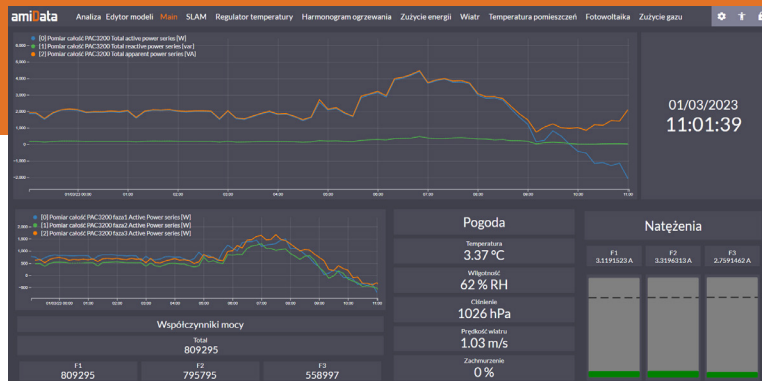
amiData Analiza Edytor modeli Main SLAM Regulator temperatury Harmonogram ogrzewania Zużycie energii Wiatr Temperatura pomieszczeń Fotowoltaika Zużycie gazu

[0] Pomiar całość PAC3200 Total active power series [W]
[1] Pomiar całość PAC3200 Total reactive power series [var]
[2] Pomiar całość PAC3200 Total apparent power series [VA]

6,000
5,000
4,000
3,000
2,000
1,000
0
-1,000
-2,000

01/03/22 00:00 01:00 02:00 03:00 04:00 05:00 06:00 07:00 08:00 09:00 10:00 11:00

01/03/2023
11:01:39

[0] Pomiar całość PAC3200 faza1 Active Power series [W]
[1] Pomiar całość PAC3200 faza2 Active Power series [W]
[2] Pomiar całość PAC3200 faza3 Active Power series [W]

2,000
1,500
1,000
500
0
-500

01/03/22 00:00 01:00 02:00 03:00 04:00 05:00 06:00 07:00 08:00 09:00 10:00 11:00

Współczynniki mocy

Total
809295

F1
809295

F2
795795

F3
558997

Pogoda

Temperatura
3.37 °C

Wilgotność
62 % RH

Ciśnienie
1026 hPa

Prędkość wiatru
1.03 m/s

Zachmurzenie
0 %

Natężenia

F1
3.1191523 A

F2
3.3196313 A

F3
2.7591462 A